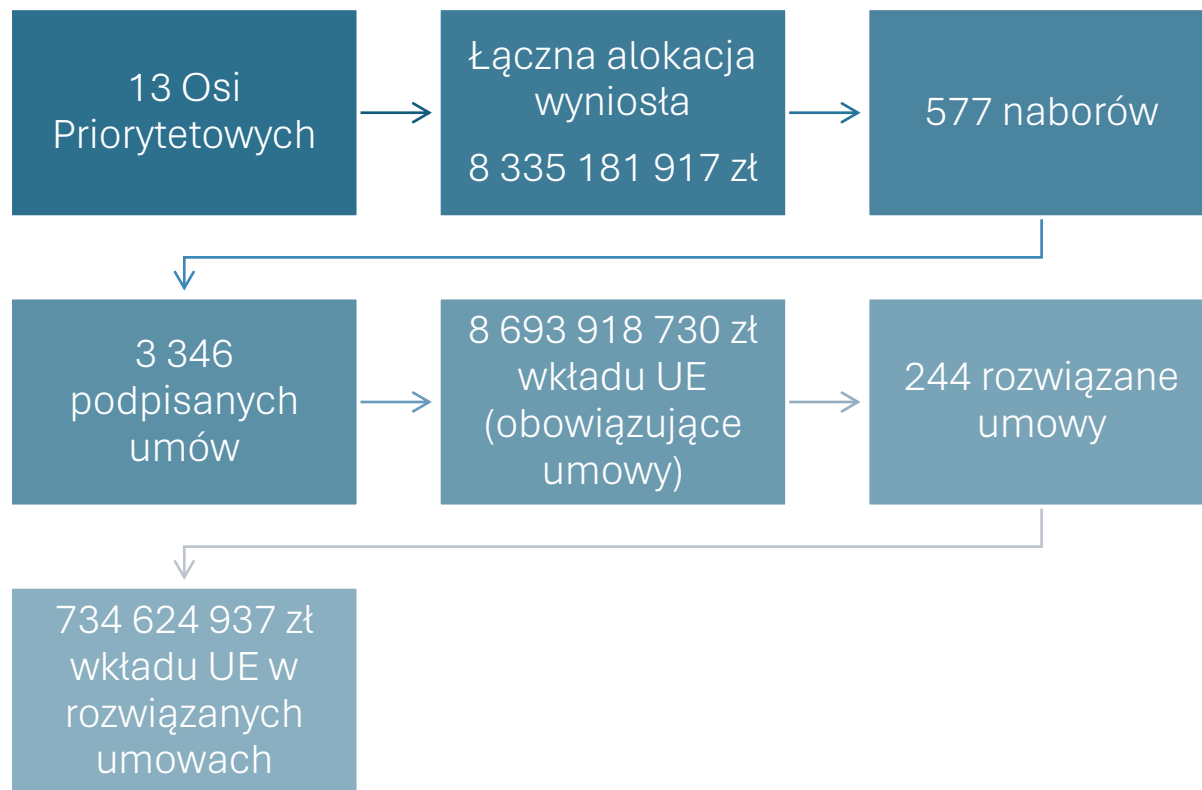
13 Osi Priorytetowych

Łączna alokacja wyniosła

8 335 181 917 zł

577 naborów

3 346 podpisanych umów

8 693 918 730 zł wkładu UE (obowiązujące umowy)

244 rozwiązane umowy

734 624 937 zł wkładu UE w rozwiązanych umowach